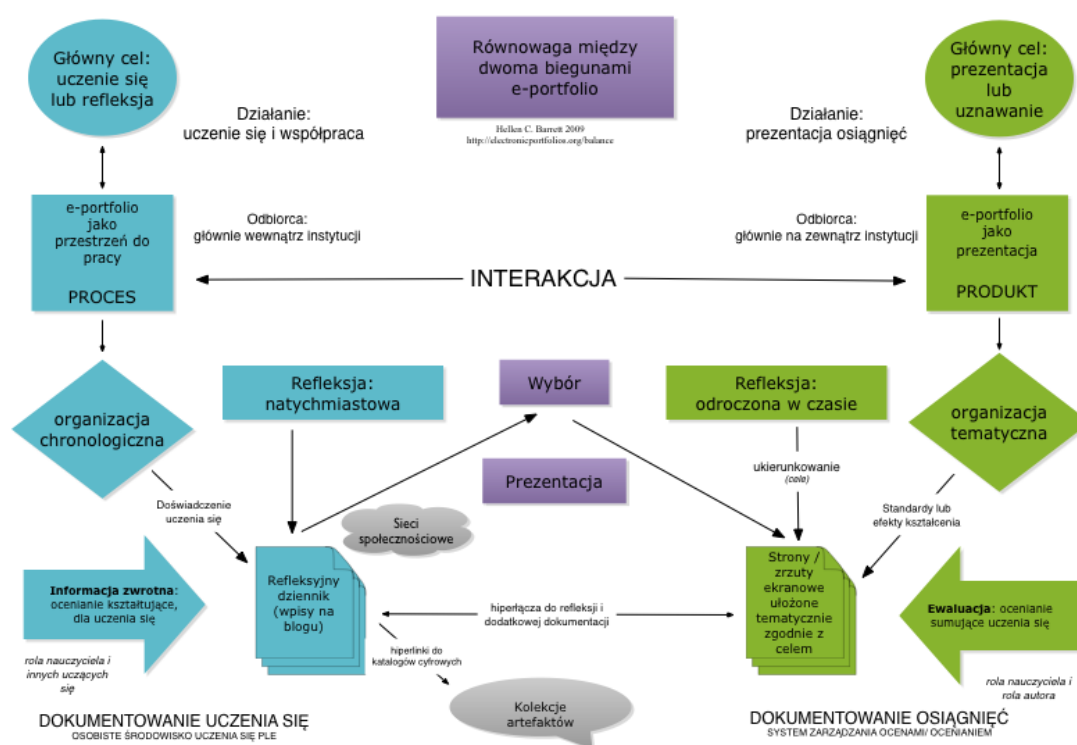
Główny cel: uczenie się lub refleksja

Równowaga między dwoma biegunami e-portfolio

Hellen C. Barrett 2009
http://electronicportfolios.org/balance

Główny cel: prezentacja lub uznawanie

Działanie: uczenie się i współpraca

Działanie: prezentacja osiągnięć

e-portfolio jako przestrzeń do pracy

PROCES

Odbiorca: głównie wewnątrz instytucji

Odbiorca: głównie na zewnątrz instytucji

e-portfolio jako prezentacja

PRODUKT

INTERAKCJA

organizacja chronologiczna

Refleksja: natychmiastowa

Wybór

Refleksja: odroczona w czasie

organizacja tematyczna

ukierunkowanie (cele)

Prezentacja

Doświadczenie uczenia się

Sieci społecznościowe

Standardy lub efekty kształcenia

Informacja zwrotna: ocenianie kształtujące, dla uczenia się

Refleksyjny dziennik (wpisy na blogu)

hiperłącza do refleksji i dodatkowej dokumentacji

Strony / zrzuty ekranowe ułożone tematycznie zgodnie z celem

Ewaluacja: ocenianie sumujące uczenia się

hiperlinki do katalogów cyfrowych

rola nauczyciela i innych uczących się

rola nauczyciela i rola autora

Kolekcje artefaktów

DOKUMENTOWANIE UCZENIA SIĘ
OSOBISTE ŚRODOWISKO UCZENIA SIĘ PLE

DOKUMENTOWANIE OSIĄGNIĘĆ
SYSTEM ZARZĄDZANIA OCENAMI/ OCENIANIEM